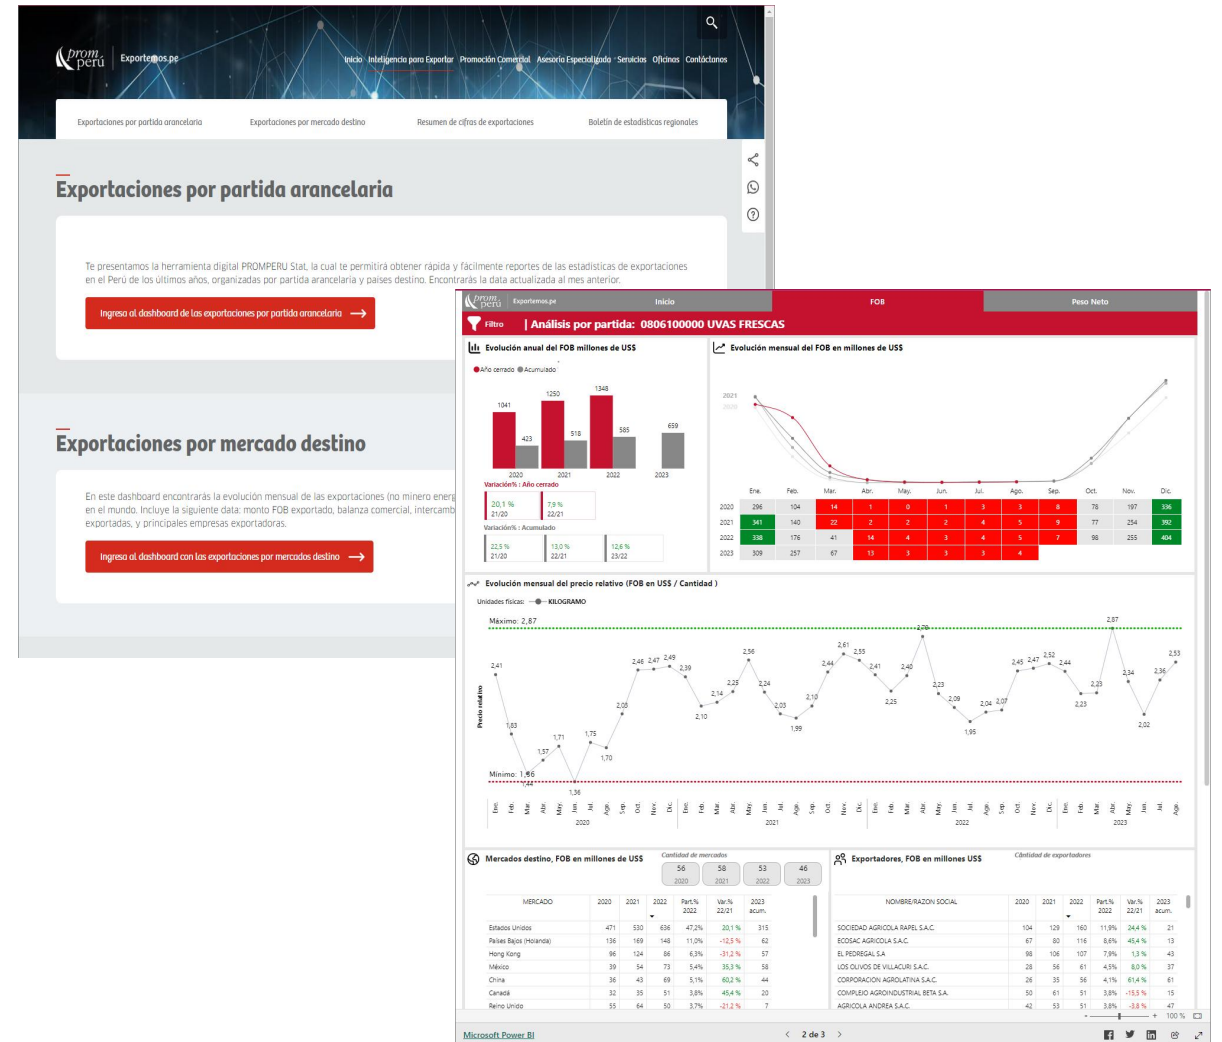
prom perú | Exportemos.pe

Inicio Inteligencia para Exportar Promoción Comercial Asesoría Especializada Servicios Oficinas Contáctanos

Exportaciones por partida arancelaria
Exportaciones por mercado destino
Resumen de cifras de exportaciones
Boletín de estadísticas regionales

Exportaciones por partida arancelaria

Te presentamos la herramienta digital PROMPERU Stat, la cual te permitirá obtener rápida y fácilmente reportes de las estadísticas de exportaciones en el Perú de los últimos años, organizadas por partida arancelaria y países destino. Encontrarás la data actualizada al mes anterior.

Ingresa al dashboard de las exportaciones por partida arancelaria

Exportaciones por mercado destino

En este dashboard encontrarás la evolución mensual de las exportaciones (no minero energ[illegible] en el mundo. Incluye la siguiente data: monto FOB exportado, balanza comercial, intercamb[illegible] exportadas, y principales empresas exportadoras.

Ingresa al dashboard con las exportaciones por mercados destino

prom perú Exportemos.pe | Inicio | FOB | Peso Neto

Filtro | Análisis por partida: 0806100000 UVAS FRESCAS

Evolución anual del FOB millones de US$
Año cerrado Acumulado
1041 423 1250 518 1348 585 659
2020 2021 2022 2023
Variación% : Año cerrado
20,1 % 21/20 | 7,9 % 22/21
Variación% : Acumulado
22,5 % 21/20 | 13,0 % 22/21 | 12,6 % 23/22

Evolución mensual del FOB en millones de US$
2021
2020

| | Ene. | Feb. | Mar. | Abr. | May. | Jun. | Jul. | Ago. | Sep. | Oct. | Nov. | Dic. |
|---|---|---|---|---|---|---|---|---|---|---|---|---|
| 2020 | 296 | 104 | 14 | 1 | 0 | 1 | 3 | 3 | 8 | 78 | 197 | 336 |
| 2021 | 341 | 140 | 22 | 2 | 2 | 2 | 4 | 5 | 9 | 77 | 254 | 392 |
| 2022 | 338 | 176 | 41 | 14 | 4 | 3 | 4 | 5 | 7 | 98 | 255 | 404 |
| 2023 | 309 | 257 | 67 | 13 | 3 | 3 | 3 | 4 | | | | |

Evolución mensual del precio relativo (FOB en US$ / Cantidad )
Unidades físicas: KILOGRAMO
Máximo: 2,87
Mínimo: 1,36
Precio relativo
2,41 1,83 1,44 1,57 1,71 1,36 1,75 1,70 2,03 2,46 2,47 2,49 2,39 2,10 2,14 2,25 2,56 2,24 2,03 1,99 2,10 2,44 2,61 2,55 2,41 2,25 2,40 2,78 2,23 2,09 1,95 2,04 2,07 2,45 2,47 2,52 2,44 2,23 2,23 2,87 2,34 2,02 2,36 2,53
Ene. Feb. Mar. Abr. May. Jun. Jul. Ago. Sep. Oct. Nov. Dic.
2020 2021 2022 2023

Mercados destino, FOB en millones de US$
Cantidad de mercados
56 2020 | 58 2021 | 53 2022 | 46 2023

| MERCADO | 2020 | 2021 | 2022 | Part.% 2022 | Var.% 22/21 | 2023 acum. |
|---|---|---|---|---|---|---|
| Estados Unidos | 471 | 530 | 636 | 47,2% | 20,1 % | 315 |
| Países Bajos (Holanda) | 136 | 169 | 148 | 11,0% | -12,5 % | 62 |
| Hong Kong | 96 | 124 | 86 | 6,3% | -31,2 % | 57 |
| México | 39 | 54 | 73 | 5,4% | 35,3 % | 58 |
| China | 36 | 43 | 69 | 5,1% | 60,2 % | 44 |
| Canadá | 32 | 35 | 51 | 3,8% | 45,4 % | 20 |
| Reino Unido | 55 | 64 | 50 | 3,7% | -21,2 % | 7 |

Exportadores, FOB en millones US$
Cantidad de exportadores

| NOMBRE/RAZON SOCIAL | 2020 | 2021 | 2022 | Part.% 2022 | Var.% 22/21 | 2023 acum. |
|---|---|---|---|---|---|---|
| SOCIEDAD AGRICOLA RAPEL S.A.C. | 104 | 129 | 160 | 11,9% | 24,4 % | 21 |
| ECOSAC AGRICOLA S.A.C. | 67 | 80 | 116 | 8,6% | 45,4 % | 13 |
| EL PEDREGAL S.A | 98 | 106 | 107 | 7,9% | 1,3 % | 43 |
| LOS OLIVOS DE VILLACURI S.A.C. | 28 | 56 | 61 | 4,5% | 8,0 % | 37 |
| CORPORACION AGROLATINA S.A.C. | 26 | 35 | 56 | 4,1% | 61,4 % | 61 |
| COMPLEJO AGROINDUSTRIAL BETA S.A. | 50 | 61 | 51 | 3,8% | -15,5 % | 15 |
| AGRICOLA ANDREA S.A.C. | 42 | 53 | 51 | 3,8% | -3,8 % | 47 |

Microsoft Power BI
< 2 de 3 >
100 %